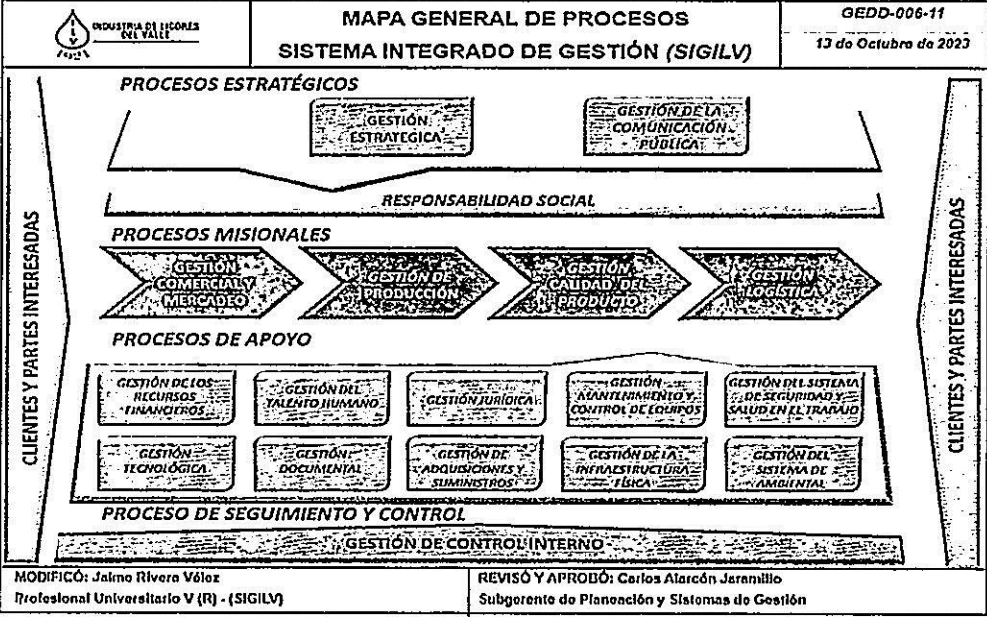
INDUSTRIA DE LICORES DEL VALLE

MAPA GENERAL DE PROCESOS
SISTEMA INTEGRADO DE GESTIÓN (SIGILV)

GEDD-006-11
13 de Octubre de 2023

CLIENTES Y PARTES INTERESADAS

PROCESOS ESTRATÉGICOS

GESTIÓN ESTRATEGICA

GESTIÓN DE LA COMUNICACIÓN PÚBLICA

RESPONSABILIDAD SOCIAL

PROCESOS MISIONALES

GESTIÓN COMERCIAL Y MERCADEO

GESTIÓN DE PRODUCCIÓN

GESTIÓN CALIDAD DEL PRODUCTO

GESTIÓN LOGÍSTICA

PROCESOS DE APOYO

GESTIÓN DE LOS RECURSOS FINANCIEROS

GESTIÓN DEL TALENTO HUMANO

GESTIÓN JURÍDICA

GESTIÓN MANTENIMIENTO Y CONTROL DE EQUIPOS

GESTIÓN DEL SISTEMA DE SEGURIDAD Y SALUD EN EL TRABAJO

GESTIÓN TECNOLÓGICA

GESTIÓN DOCUMENTAL

GESTIÓN DE ADQUISICIONES Y SUMINISTROS

GESTIÓN DE LA INFRAESTRUCTURA FÍSICA

GESTIÓN DEL SISTEMA DE AMBIENTAL

PROCESO DE SEGUIMIENTO Y CONTROL

GESTIÓN DE CONTROL INTERNO

CLIENTES Y PARTES INTERESADAS

MODIFICÓ: Jaime Rivera Vélez
Profesional Universitario V (R) - (SIGILV)

REVISÓ Y APROBÓ: Carlos Alarcón Jaramillo
Subgerente de Planeación y Sistemas de Gestión